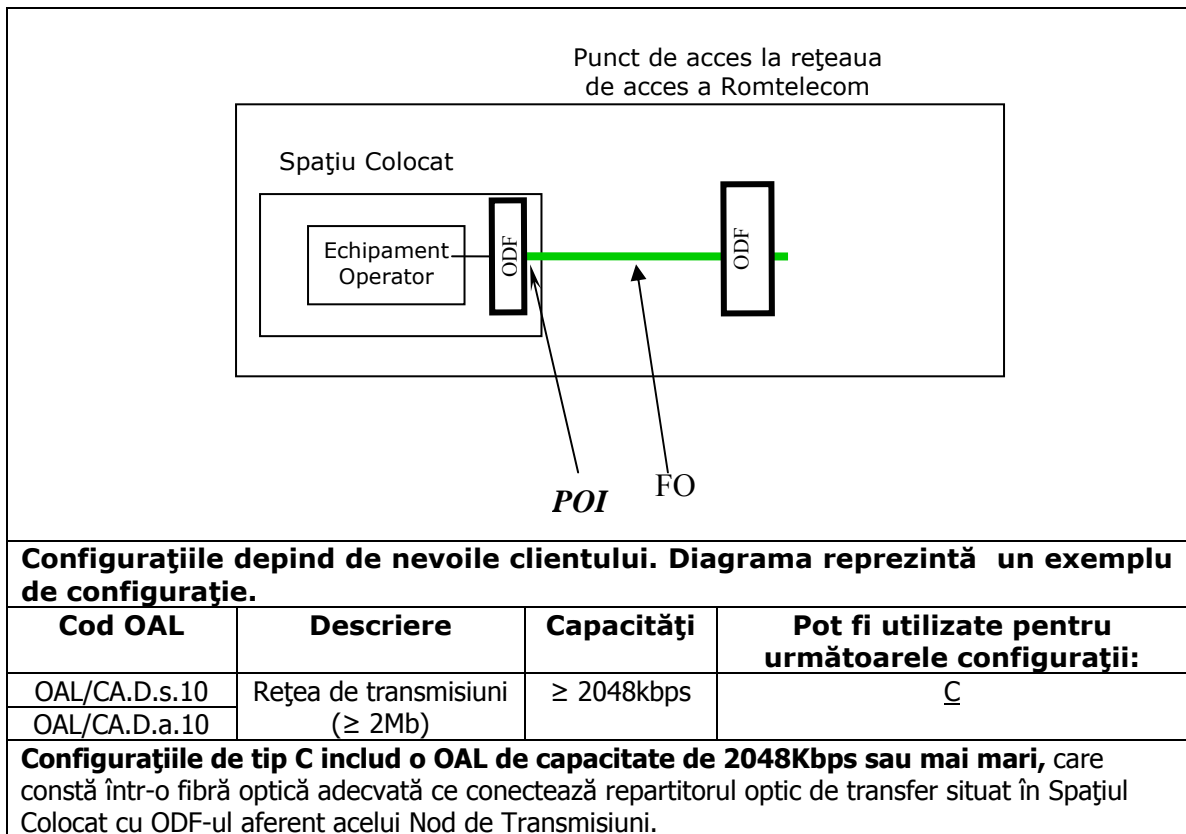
Punct de acces la reţeaua de acces a Romtelecom

Spaţiu Colocat

Echipament Operator

ODF

ODF

POI

FO

**Configuraţiile depind de nevoile clientului. Diagrama reprezintă un exemplu de configuraţie.**

| Cod OAL | Descriere | Capacităţi | Pot fi utilizate pentru următoarele configuraţii: |
|---|---|---|---|
| OAL/CA.D.s.10 | Reţea de transmisiuni | ≥ 2048kbps | C |
| OAL/CA.D.a.10 | (≥ 2Mb) | | |

**Configuraţiile de tip C includ o OAL de capacitate de 2048Kbps sau mai mari,** care constă într-o fibră optică adecvată ce conectează repartitorul optic de transfer situat în Spaţiul Colocat cu ODF-ul aferent acelui Nod de Transmisiuni.